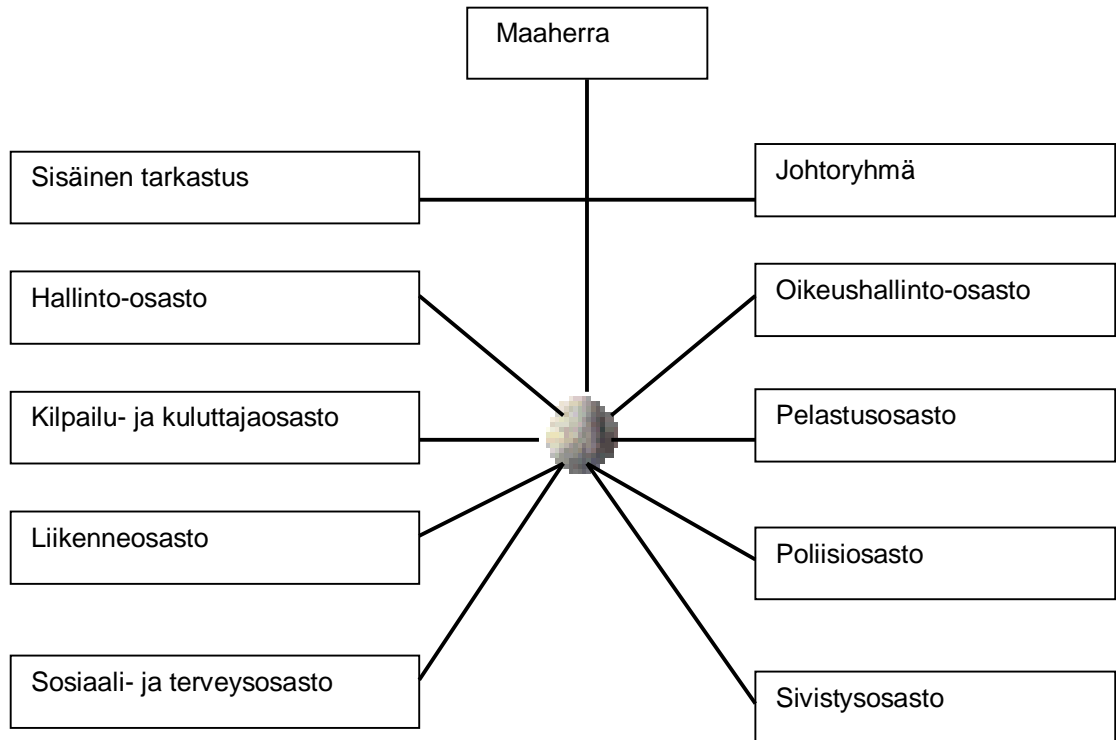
Maaherra

Sisäinen tarkastus

Johtoryhmä

Hallinto-osasto

Oikeushallinto-osasto

Kilpailu- ja kuluttajaosasto

Pelastusosasto

Liikenneosasto

Poliisiosasto

Sosiaali- ja terveysosasto

Sivistysosasto